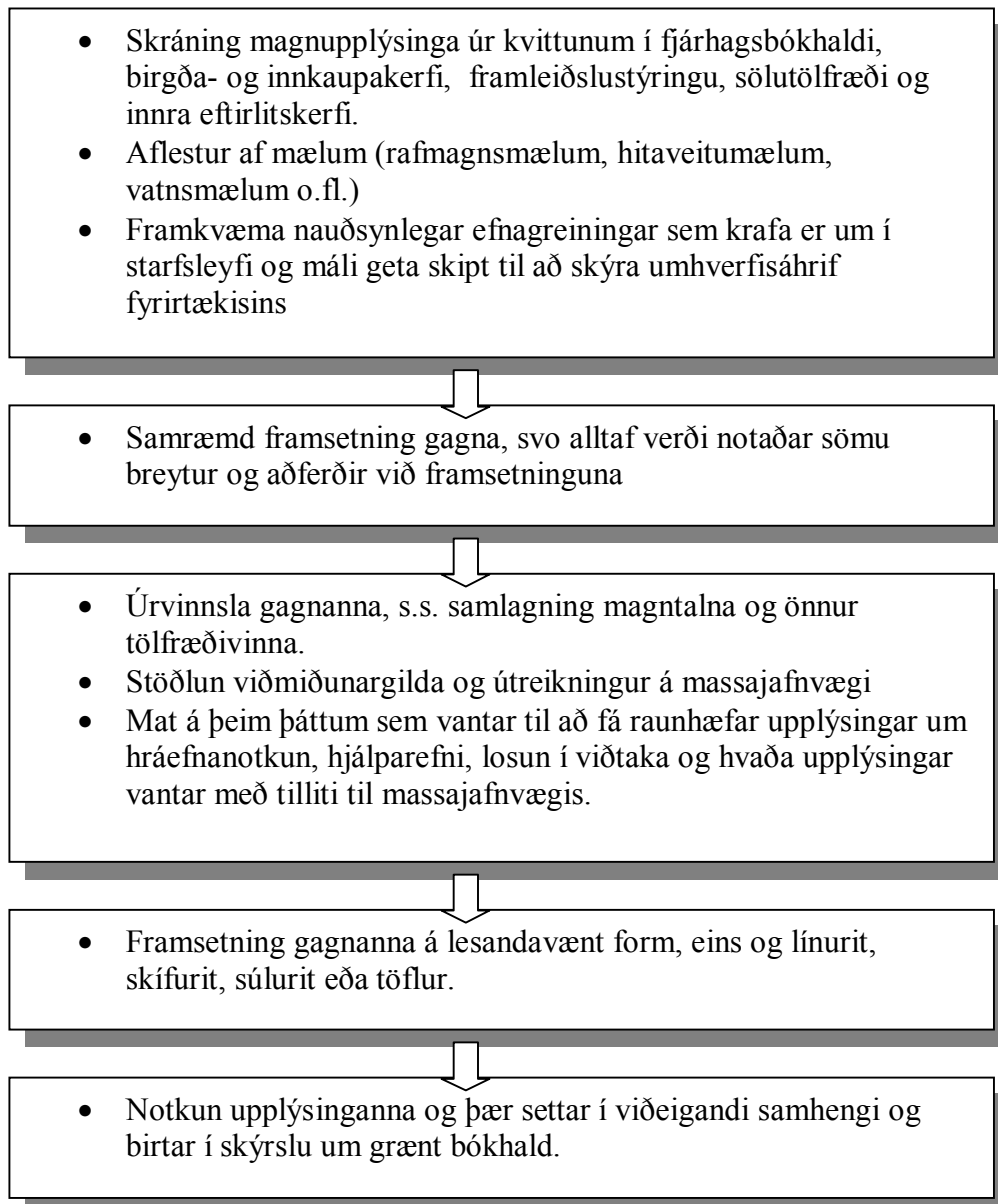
- Skráning magnupplýsinga úr kvittunum í fjárhagsbókhaldi, birgða- og innkaupakerfi, framleiðslustýringu, sölutölfræði og innra eftirlitskerfi.
- Aflestur af mælum (rafmagnsmælum, hitaveitumælum, vatnsmælum o.fl.)
- Framkvæma nauðsynlegar efnagreiningar sem krafa er um í starfsleyfi og máli geta skipt til að skýra umhverfisáhrif fyrirtækisins

- Samræmd framsetning gagna, svo alltaf verði notaðar sömu breytur og aðferðir við framsetninguna

- Úrvinnsla gagnanna, s.s. samlagning magntalna og önnur tölfræðivinna.
- Stöðlun viðmiðunargilda og útreikningur á massajafnvægi
- Mat á þeim þáttum sem vantar til að fá raunhæfar upplýsingar um hráefnanotkun, hjálparefni, losun í viðtaka og hvaða upplýsingar vantar með tilliti til massajafnvægis.

- Framsetning gagnanna á lesandavænt form, eins og línurit, skífurit, súlurit eða töflur.

- Notkun upplýsinganna og þær settar í viðeigandi samhengi og birtar í skýrslu um grænt bókhald.